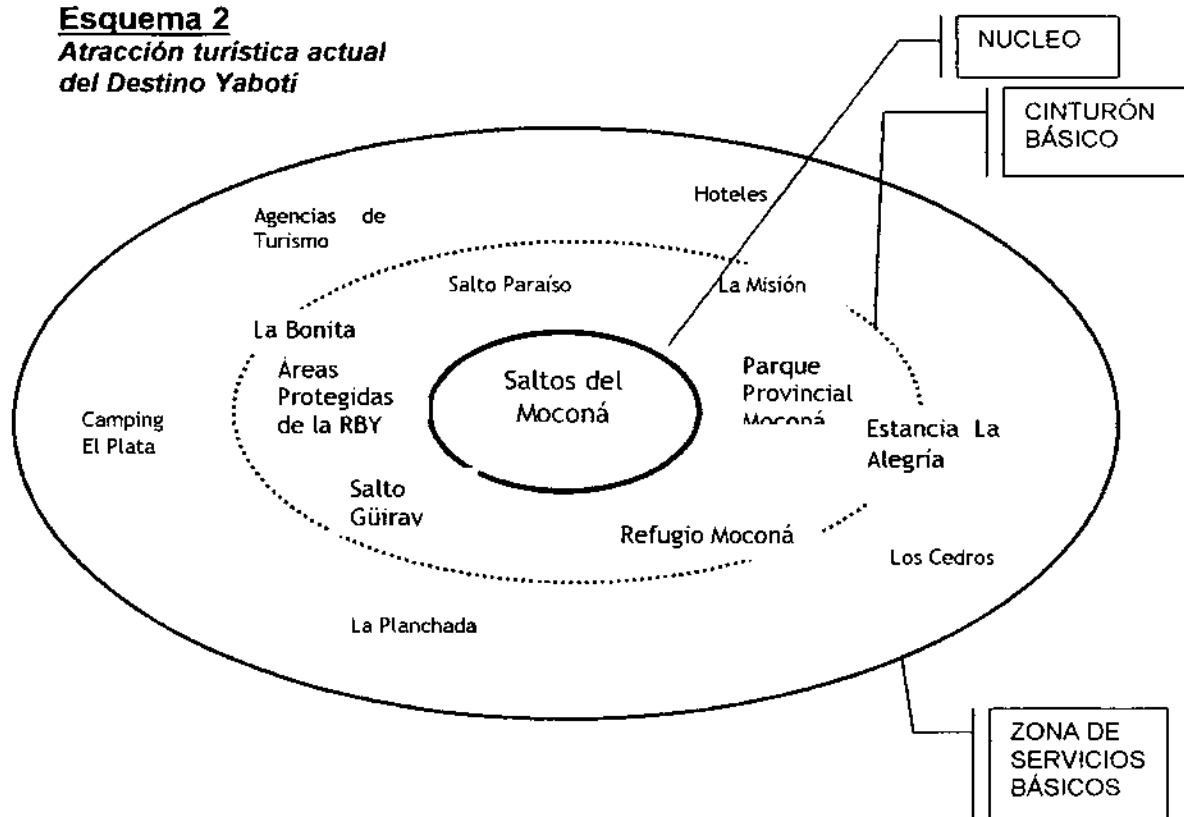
Esquema 2
Atracción turística actual del Destino Yabotí

NUCLEO

CINTURÓN BÁSICO

Hoteles

Agencias de Turismo

Salto Paraíso

La Misión

La Bonita

Áreas Protegidas de la RBY

Saltos del Moconá

Parque Provincial Moconá

Camping El Plata

Estancia La Alegría

Salto Güirav

Refugio Moconá

Los Cedros

La Planchada

ZONA DE SERVICIOS BÁSICOS